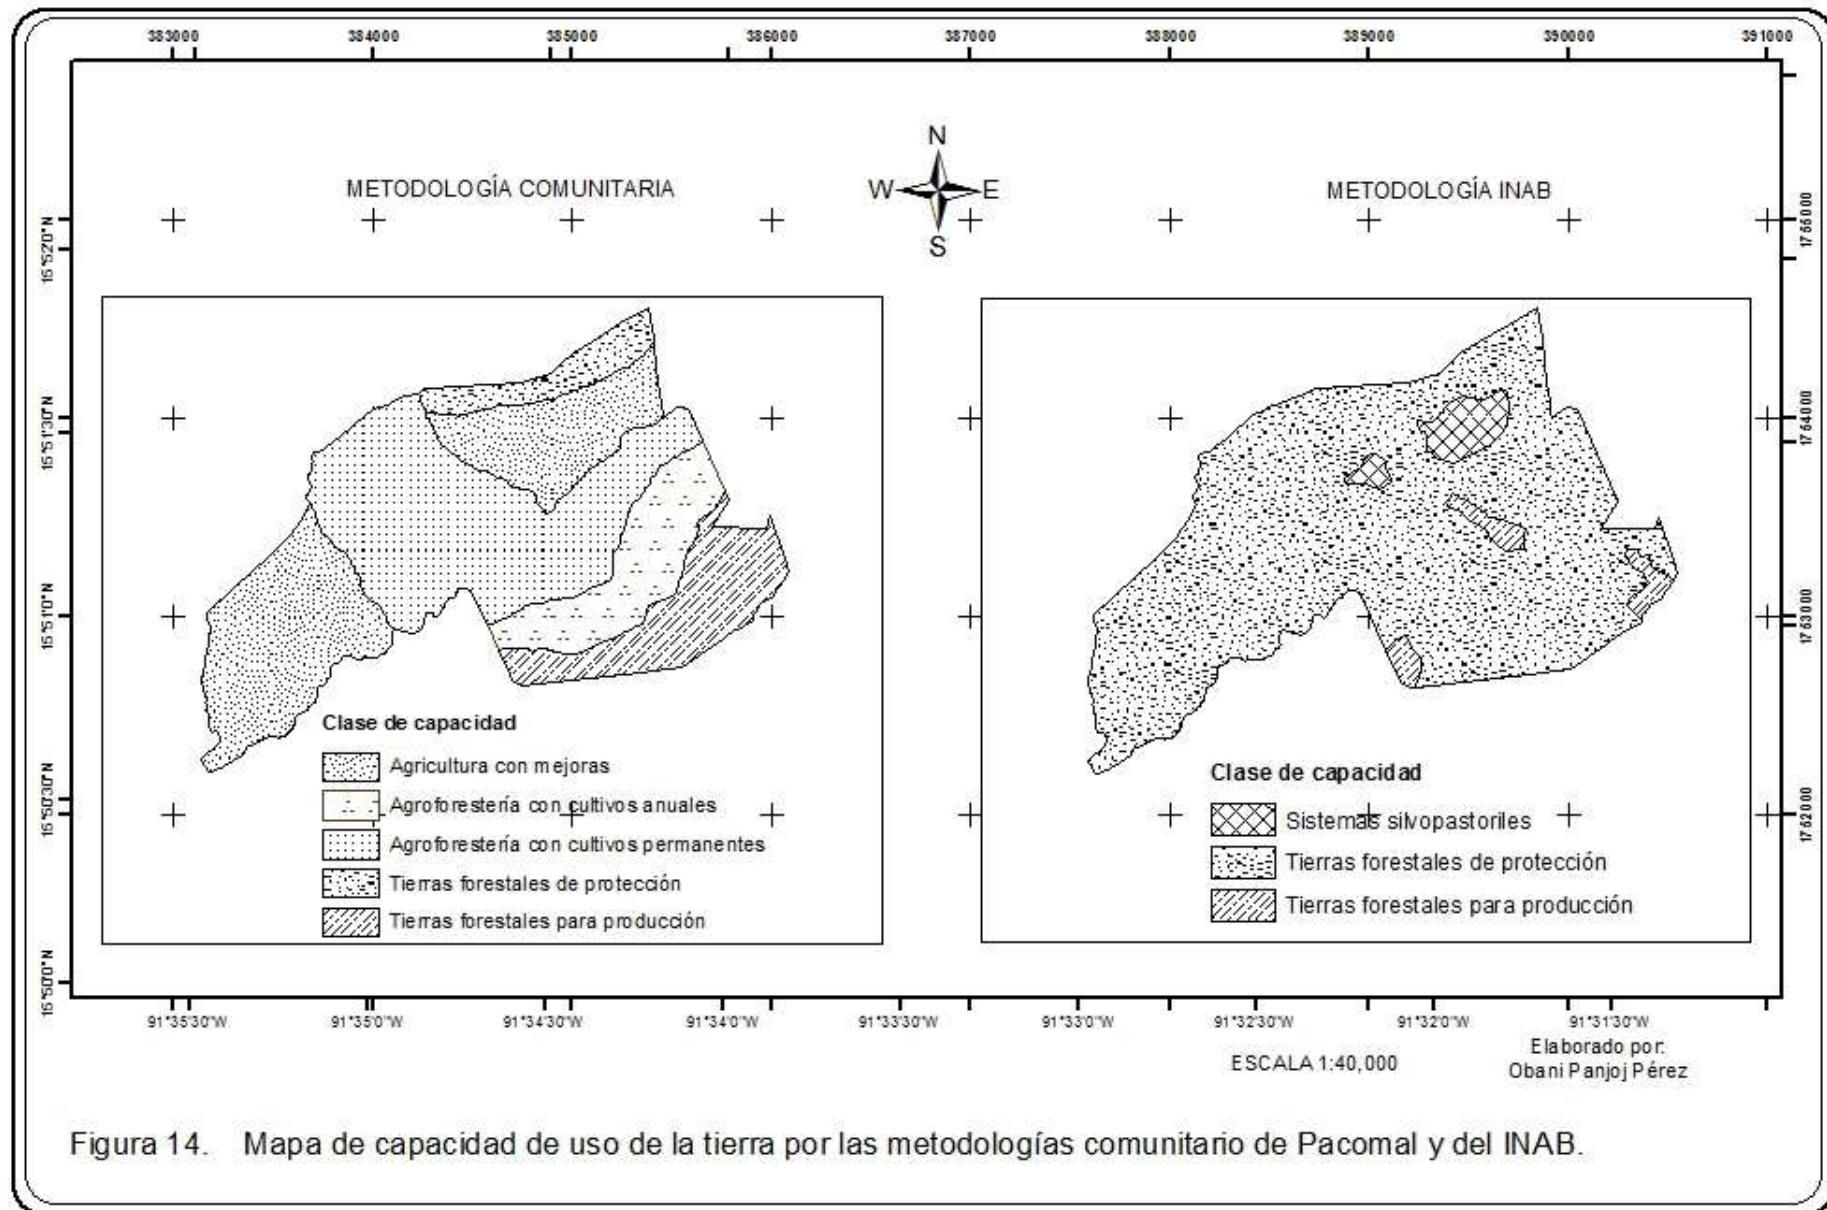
383000 384000 385000 386000 387000 388000 389000 390000 391000

N
W E
S

METODOLOGÍA COMUNITARIA

METODOLOGÍA INAB

15°5'20"N
15°5'130"N
15°5'10"N
15°5'030"N
15°5'0"N

1765000
1764000
1763000
1762000

Clase de capacidad
Agricultura con mejoras
Agroforestería con cultivos anuales
Agroforestería con cultivos permanentes
Tierras forestales de protección
Tierras forestales para producción

Clase de capacidad
Sistemas silvopastoriles
Tierras forestales de protección
Tierras forestales para producción

91°35'30"W 91°35'0"W 91°34'30"W 91°34'0"W 91°33'30"W 91°33'0"W 91°32'30"W 91°32'0"W 91°31'30"W

ESCALA 1:40,000

Elaborado por:
Obani Panjoj Pérez

Figura 14. Mapa de capacidad de uso de la tierra por las metodologías comunitario de Pacomal y del INAB.